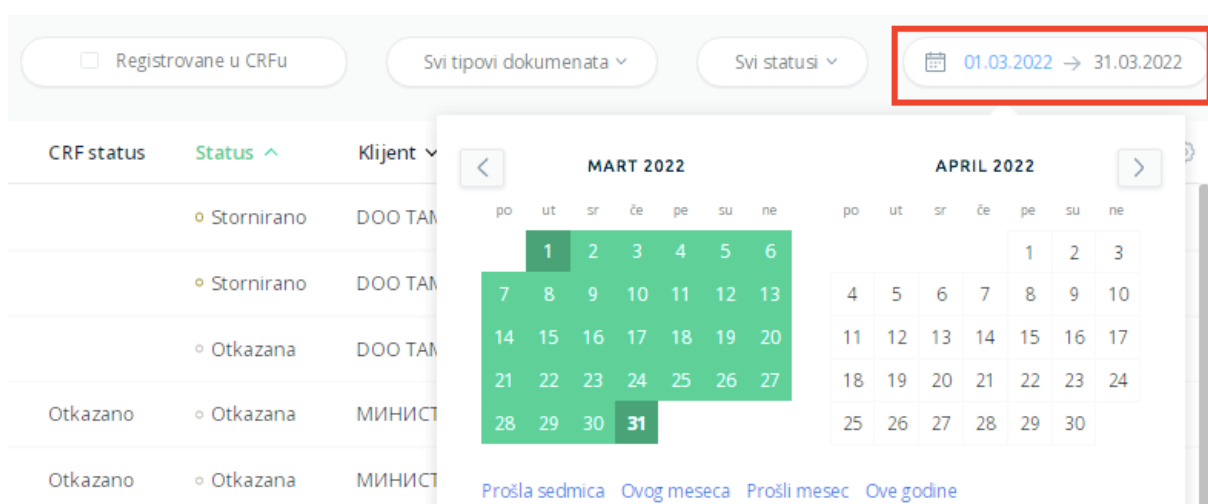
Registrovane u CRFu

Svi tipovi dokumenata

Svi statusi

01.03.2022 → 31.03.2022

| CRF status | Status | Klijent |
|---|---|---|
| | Stornirano | DOO TAM |
| | Stornirano | DOO TAM |
| | Otkazana | DOO TAM |
| Otkazano | Otkazana | МИНИСТ |
| Otkazano | Otkazana | МИНИСТ |

MART 2022

| po | ut | sr | če | pe | su | ne |
|---|---|---|---|---|---|---|
| | 1 | 2 | 3 | 4 | 5 | 6 |
| 7 | 8 | 9 | 10 | 11 | 12 | 13 |
| 14 | 15 | 16 | 17 | 18 | 19 | 20 |
| 21 | 22 | 23 | 24 | 25 | 26 | 27 |
| 28 | 29 | 30 | 31 | | | |

APRIL 2022

| po | ut | sr | če | pe | su | ne |
|---|---|---|---|---|---|---|
| | | | | 1 | 2 | 3 |
| 4 | 5 | 6 | 7 | 8 | 9 | 10 |
| 11 | 12 | 13 | 14 | 15 | 16 | 17 |
| 18 | 19 | 20 | 21 | 22 | 23 | 24 |
| 25 | 26 | 27 | 28 | 29 | 30 | |

Prošla sedmica Ovog meseca Prošli mesec Ove godine